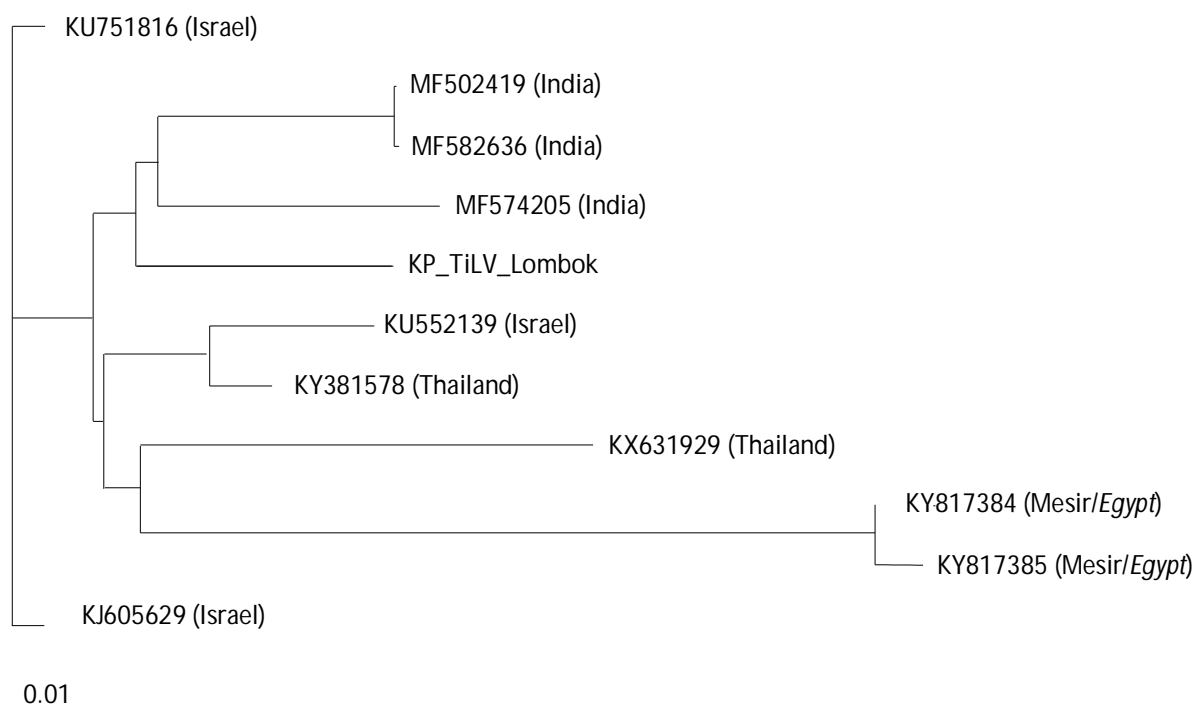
KU751816 (Israel)

MF502419 (India)

MF582636 (India)

MF574205 (India)

KP_TiLV_Lombok

KU552139 (Israel)

KY381578 (Thailand)

KX631929 (Thailand)

KY817384 (Mesir/*Egypt*)

KY817385 (Mesir/*Egypt*)

KJ605629 (Israel)

0.01